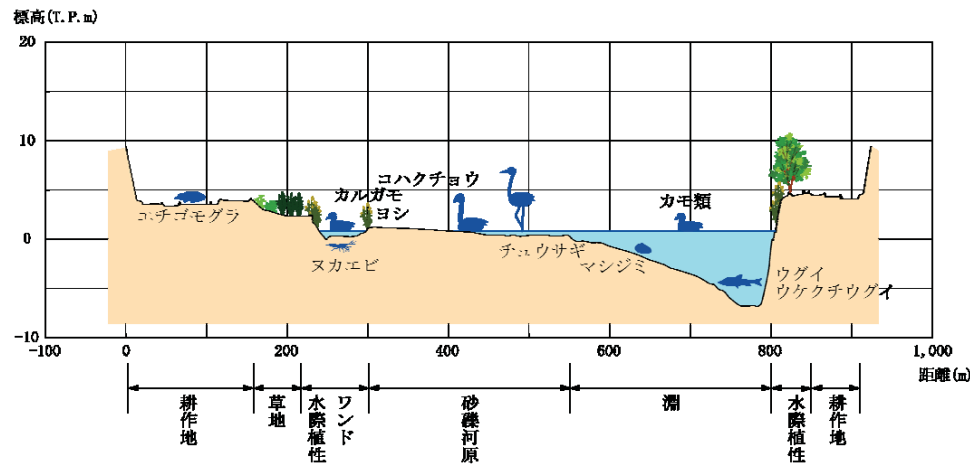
標高(T.P.m)

20

10

0

−10

コチゴモグラ

カルガモ

ヨシ

コハクチョウ

カモ類

ヌカエビ

チュウサギ

マシジミ

ウグイ
ウケクチウグイ

−100

0

200

400

600

800

1,000

距離(m)

耕作地

草地

水際植性

ワンド

砂礫河原

淵

水際植性

耕作地